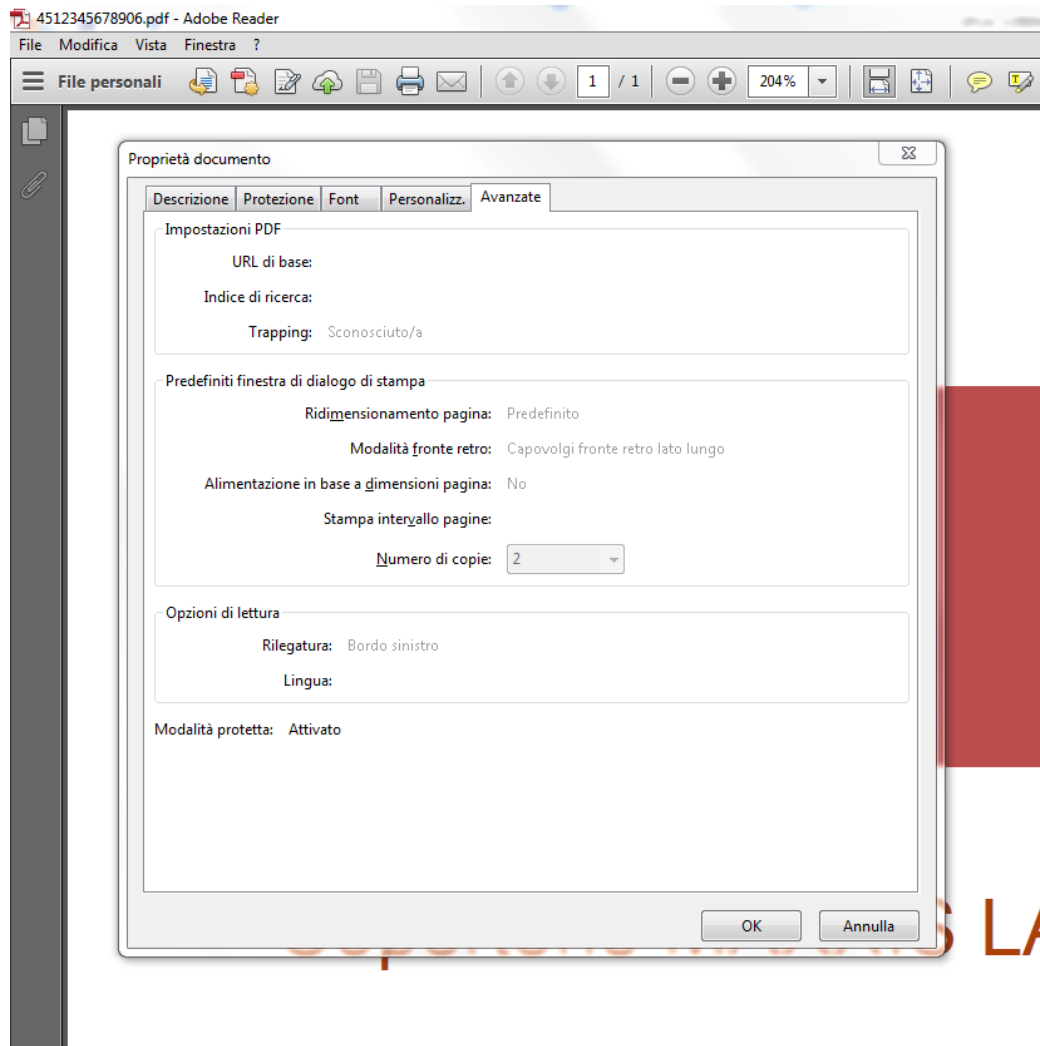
4512345678906.pdf - Adobe Reader

File Modifica Vista Finestra ?

File personali 1 / 1 204%

Proprietà documento

Descrizione Protezione Font Personalizz. Avanzate

Impostazioni PDF

URL di base:

Indice di ricerca:

Trapping: Sconosciuto/a

Predefiniti finestra di dialogo di stampa

Ridimensionamento pagina: Predefinito

Modalità fronte retro: Capovolgi fronte retro lato lungo

Alimentazione in base a dimensioni pagina: No

Stampa intervallo pagine:

Numero di copie: 2

Opzioni di lettura

Rilegatura: Bordo sinistro

Lingua:

Modalità protetta: Attivato

OK Annulla

S LA